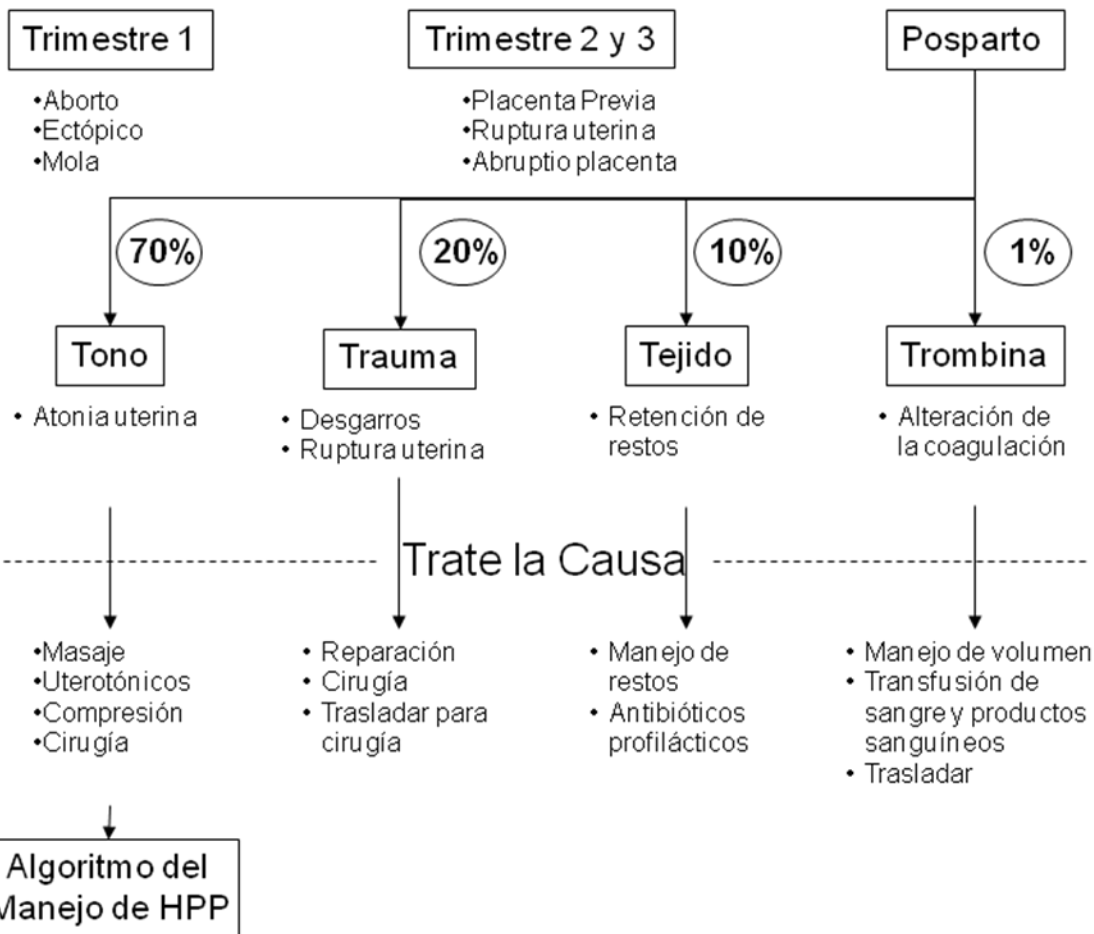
Trimestre 1

•Aborto
•Ectópico
•Mola

Trimestre 2 y 3

•Placenta Previa
•Ruptura uterina
•Abruptio placenta

Posparto

70%

20%

10%

1%

Tono

• Atonia uterina

Trauma

• Desgarros
• Ruptura uterina

Tejido

• Retención de restos

Trombina

• Alteración de la coagulación

Trate la Causa

•Masaje
•Uterotónicos
•Compresión
•Cirugía

• Reparación
• Cirugía
• Trasladar para cirugía

• Manejo de restos
• Antibióticos profilácticos

• Manejo de volumen
• Transfusión de sangre y productos sanguíneos
• Trasladar

Algoritmo del Manejo de HPP